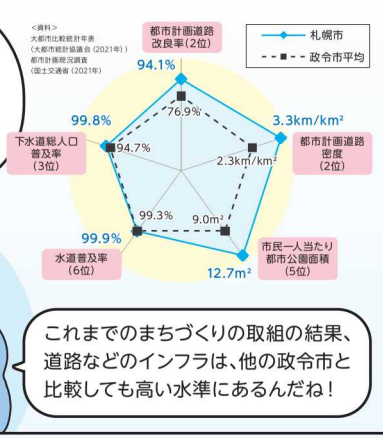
<資料>
大都市比較統計年表
(大都市統計協議会(2021年))
都市計画現況調査
(国土交通省(2021年)

都市計画道路
改良率(2位)

札幌市
政令市平均

94.1%
76.9%

3.3km/km²
都市計画道路
密度
(2位)
2.3km/km²

99.8%
94.7%
下水道総人口
普及率
(3位)

99.3%
9.0m²

99.9%
水道普及率
(6位)

12.7m²
市民一人当たり
都市公園面積
(5位)

これまでのまちづくりの取組の結果、道路などのインフラは、他の政令市と比較しても高い水準にあるんだね!